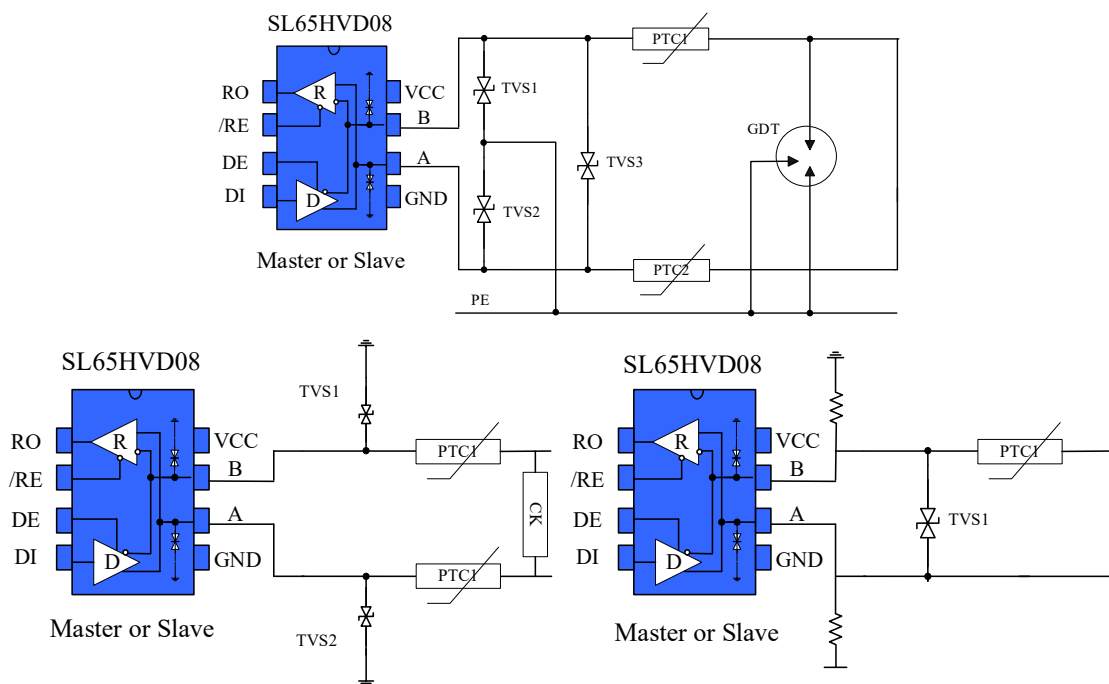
SL65HVD08

RO
/RE
DE
DI
R
D
VCC
B
A
GND

Master or Slave

TVS1
TVS2
TVS3
PTC1
PTC2
GDT
PE

SL65HVD08

RO
/RE
DE
DI
R
D
VCC
B
A
GND

Master or Slave

TVS1
TVS2
PTC1
PTC1
CK

SL65HVD08

RO
/RE
DE
DI
R
D
VCC
B
A
GND

Master or Slave

PTC1
TVS1